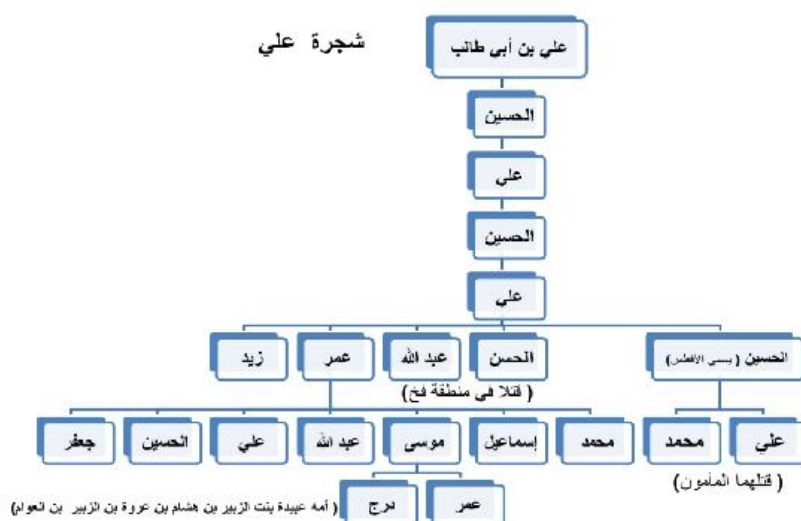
شجرة علي

علي بن أبي طالب

الحسين

علي

الحسين

علي

الحسين (يسمى الأفطس) | الحسن | عبد الله | عمر | زيد

(قتلا في منطقة فخ)

علي | محمد | محمد | إسماعيل | موسى | عبد الله | علي | الحسين | جعفر

(قتلهما المأمون)

عمر | درج

(أمه عبيدة بنت الزبير بن هشام بن عروة بن الزبير بن العوام)